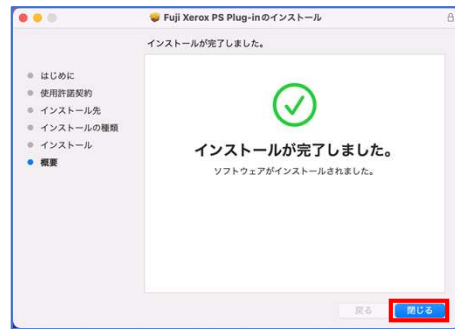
Fuji Xerox PS Plug-inのインストール

インストールが完了しました。

はじめに
使用許諾契約
インストール先
インストールの種類
インストール
概要

インストールが完了しました。
ソフトウェアがインストールされました。

戻る
閉じる